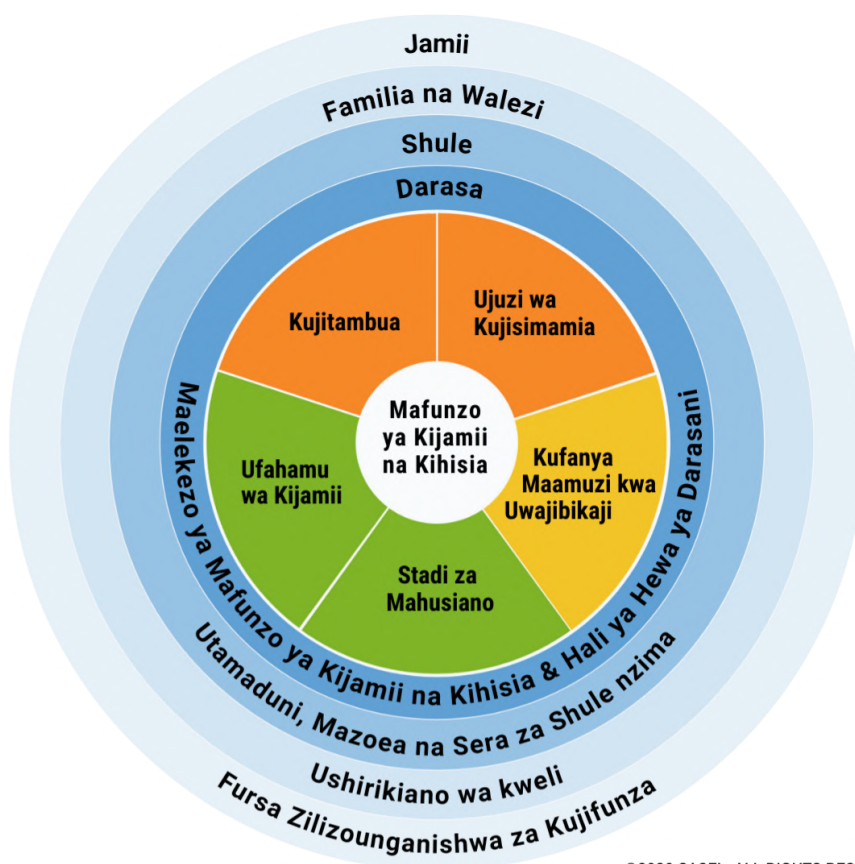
Jamii

Familia na Walezi

Shule

Darasa

Kujitambua

Ujuzi wa Kujisimamia

Mafunzo ya Kijamii na Kihisia

Ufahamu wa Kijamii

Kufanya Maamuzi kwa Uwajibikaji

Stadi za Mahusiano

Maelekezo ya Mafunzo ya Kijamii na Kihisia & Hali ya Hewa ya Darasani

Utamaduni, Mazoea na Sera za Shule nzima

Ushirikiano wa kweli

Fursa Zilizounganishwa za Kujifunza

©2020 CASEL ALL RIGHTS RES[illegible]